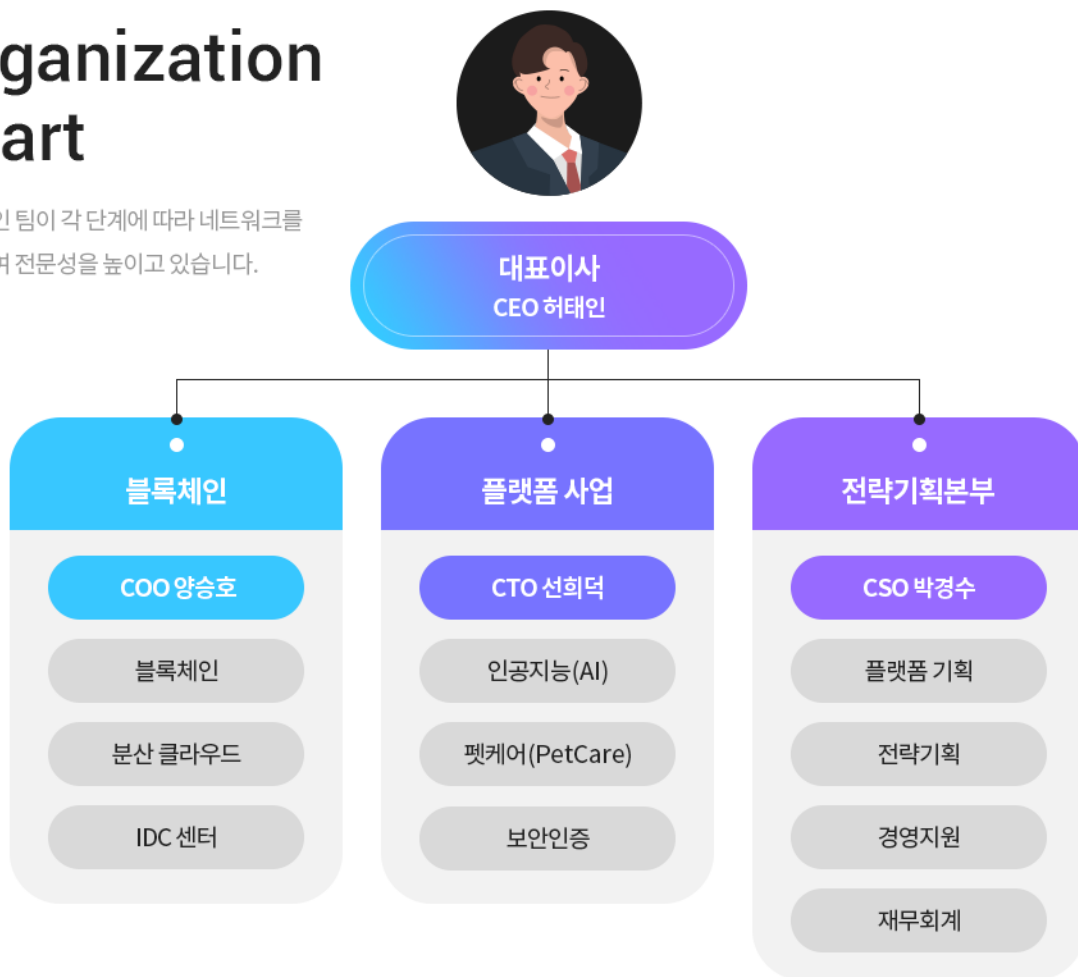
ganization
art

인 팀이 각 단계에 따라 네트워크를
여 전문성을 높이고 있습니다.

대표이사
CEO 허태인

블록체인

COO 양승호

블록체인

분산 클라우드

IDC 센터

플랫폼 사업

CTO 선희덕

인공지능(AI)

펫케어(PetCare)

보안인증

전략기획본부

CSO 박경수

플랫폼 기획

전략기획

경영지원

재무회계